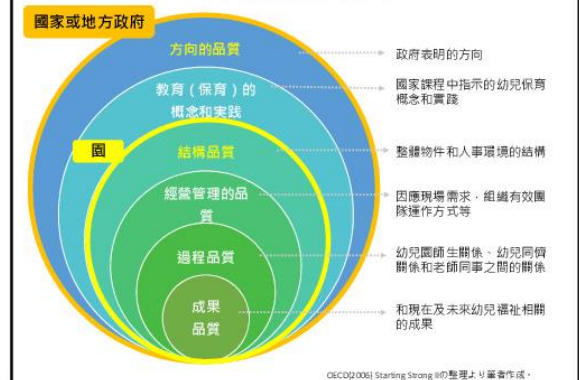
國家或地方政府

方向的品質

教育（保育）的概念和實踐

園

結構品質

經營管理的品質

過程品質

成果品質

政府表明的方向

國家課程中指示的幼兒保育概念和實踐

整體物件和人事環境的結構

因應現場需求，組織有效團隊運作方式等

幼兒園師生關係、幼兒同儕關係和老師同事之間的關係

和現在及未來幼兒福祉相關的成果

OECD(2006) Starting Strong IIの整理より筆者作成。